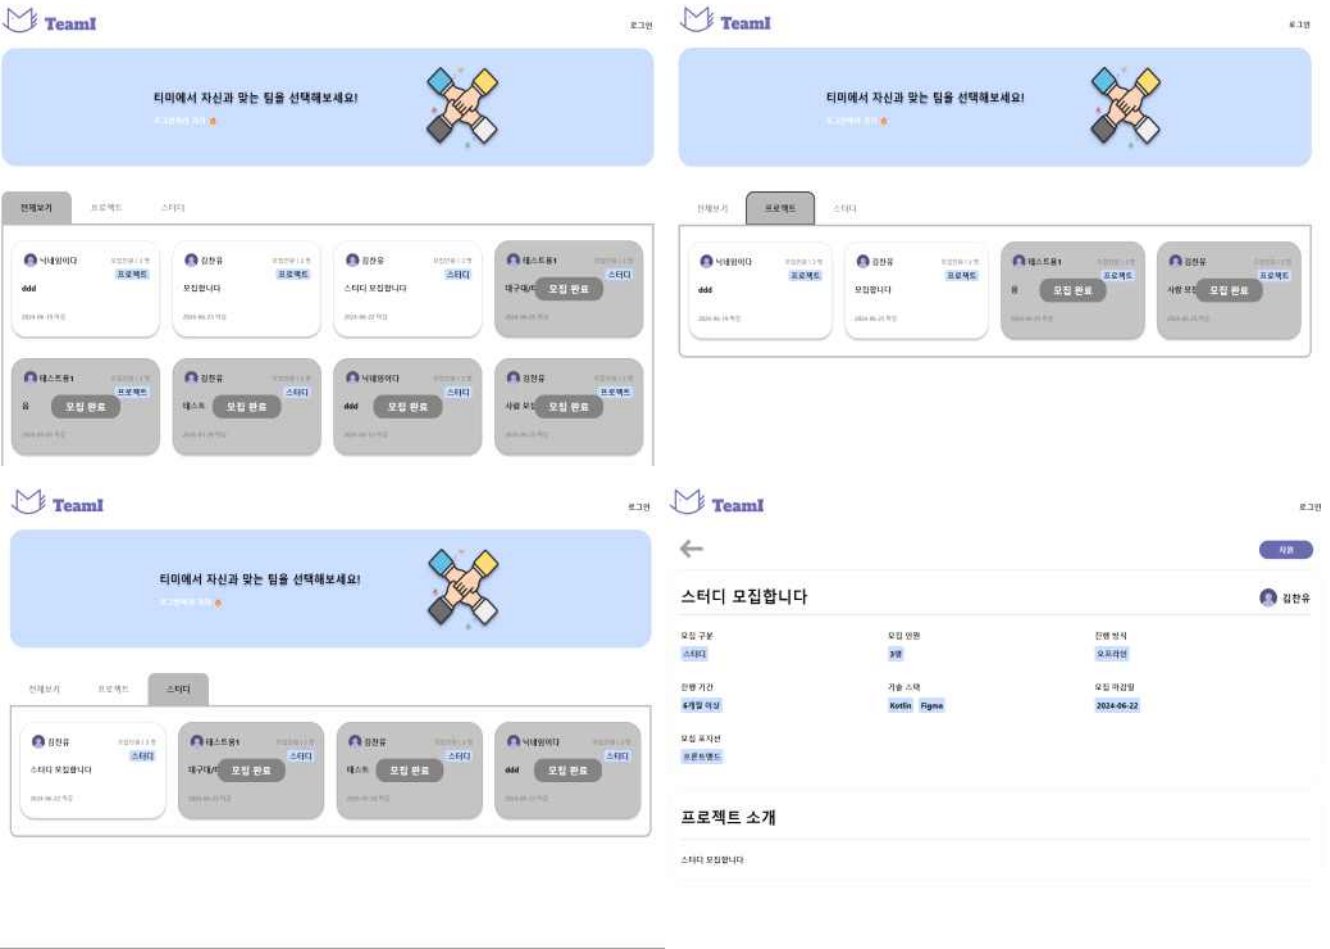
TeamI

로그인

티미에서 자신과 맞는 팀을 선택해보세요!

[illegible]

전체보기 프로젝트 스터디

닉네임이다 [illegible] 프로젝트 ddd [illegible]

김찬유 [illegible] 프로젝트 모집합니다 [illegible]

김찬유 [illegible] 스터디 스터디 모집합니다 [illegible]

테스트용1 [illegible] 스터디 대구대/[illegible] 모집 완료 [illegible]

테스트용1 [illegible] 프로젝트 음 모집 완료 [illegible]

김찬유 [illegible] 스터디 테스트 모집 완료 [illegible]

닉네임이다 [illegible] 스터디 ddd 모집 완료 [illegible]

김찬유 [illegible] 프로젝트 사람 모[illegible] 모집 완료 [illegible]

TeamI

로그인

티미에서 자신과 맞는 팀을 선택해보세요!

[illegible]

전체보기 프로젝트 스터디

닉네임이다 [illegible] 프로젝트 ddd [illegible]

김찬유 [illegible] 프로젝트 모집합니다 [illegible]

테스트용1 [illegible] 프로젝트 음 모집 완료 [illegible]

김찬유 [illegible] 프로젝트 사람 모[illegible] 모집 완료 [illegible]

TeamI

로그인

티미에서 자신과 맞는 팀을 선택해보세요!

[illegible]

전체보기 프로젝트 스터디

김찬유 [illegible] 스터디 스터디 모집합니다 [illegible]

테스트용1 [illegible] 스터디 대구대/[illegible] 모집 완료 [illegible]

김찬유 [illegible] 스터디 테스트 모집 완료 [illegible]

닉네임이다 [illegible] 스터디 ddd 모집 완료 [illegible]

TeamI

로그인

삭제

스터디 모집합니다

김찬유

모집 구분
스터디

모집 인원
3명

진행 방식
오프라인

진행 기간
6개월 이상

기술 스택
Kotlin Figma

모집 마감일
2024-06-22

모집 포지션
프론트엔드

프로젝트 소개

스터디 모집합니다